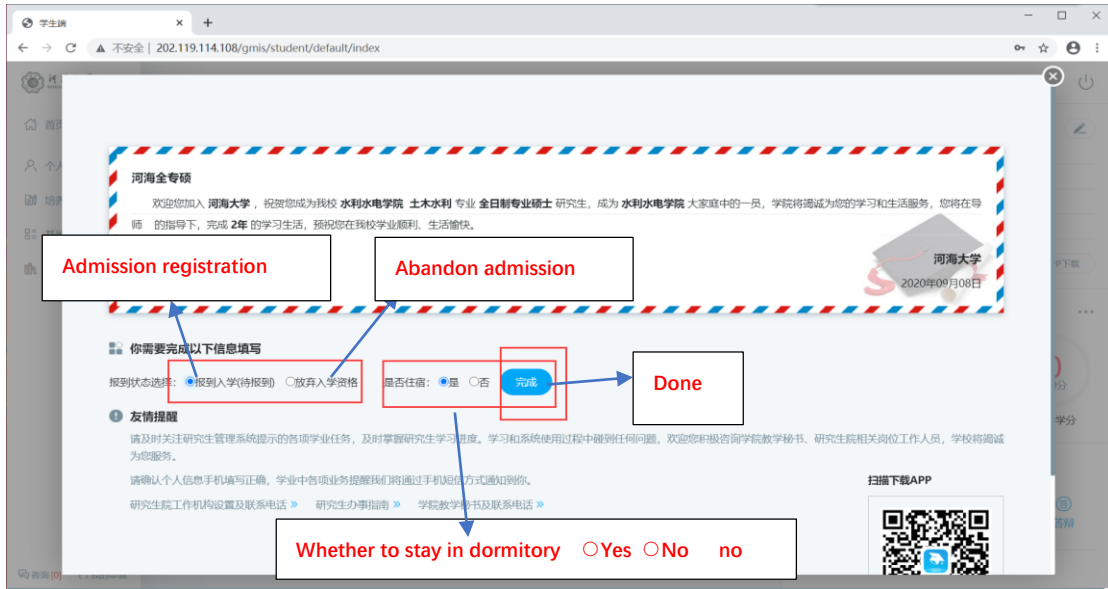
学生端

不安全 | 202.119.114.108/gmis/student/default/index

河海全专硕

欢迎您加入 河海大学 ，祝贺您成为我校 水利水电学院 土木水利 专业 全日制专业硕士 研究生，成为 水利水电学院 大家庭中的一员，学院将竭诚为您的学习和生活服务，您将在导师 的指导下，完成 2年 的学习生活，预祝您在我校学业顺利、生活愉快。

河海大学
2020年09月08日

Admission registration

Abandon admission

你需要完成以下信息填写

报到状态选择: 报到入学(待报到) 放弃入学资格

是否住宿: 是 否

完成

Done

友情提醒

请及时关注研究生管理系统提示的各项学业任务，及时掌握研究生学习进度。学习和系统使用过程中碰到任何问题，欢迎您积极咨询学院教学秘书、研究生院相关岗位工作人员，学校将竭诚为您服务。

请确认个人信息手机填写正确，学业中各项业务提醒我们将通过手机短信方式通知到你。

研究生院工作机构设置及联系电话 » 研究生办事指南 » 学院教学秘书及联系电话 »

扫描下载APP

Whether to stay in dormitory ○Yes ○No no